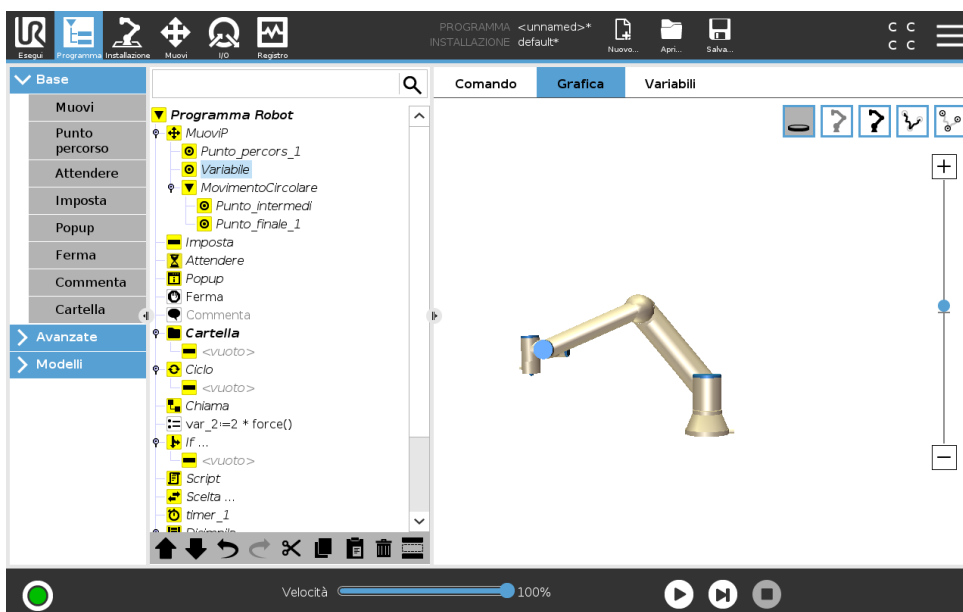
Esegui Programma Installazione Muovi I/O Registro

PROGRAMMA <unnamed>*
INSTALLAZIONE default*

Nuovo... Apri... Salva...

C C
C C

Base
Muovi
Punto percorso
Attendere
Imposta
Popup
Ferma
Commenta
Cartella
Avanzate
Modelli

Programma Robot
MuoviP
Punto_percors_1
Variabile
MovimentoCircolare
Punto_intermedi
Punto_finale_1
Imposta
Attendere
Popup
Ferma
Commenta
Cartella
<vuoto>
Ciclo
<vuoto>
Chiama
var_2:=2 * force()
If ...
<vuoto>
Script
Scelta ...
timer_1
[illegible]

Comando
Grafica
Variabili

Velocità
100%